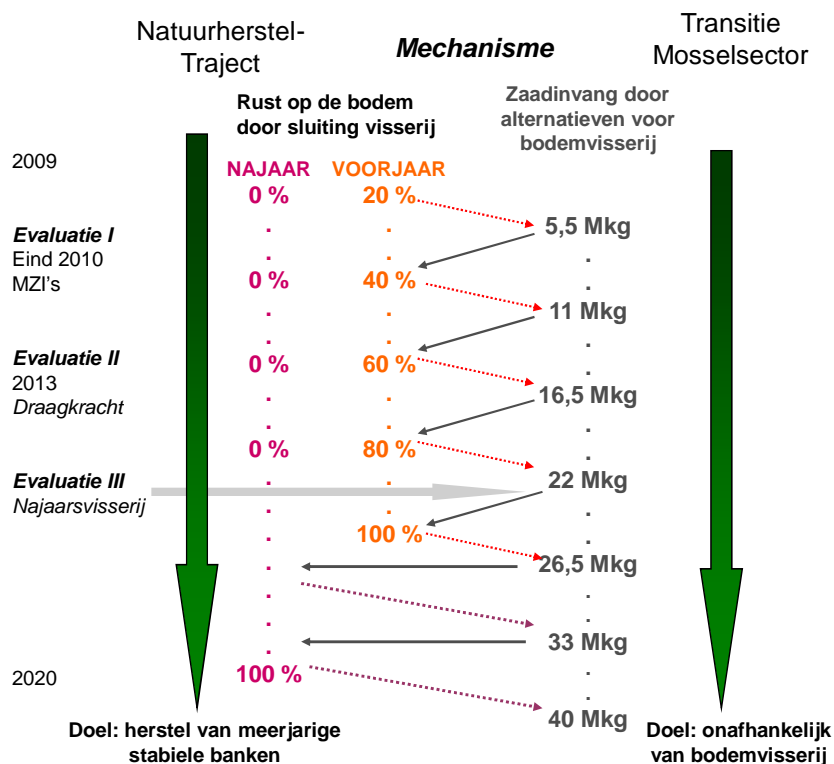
Natuurherstel-Traject

Mechanisme

Transitie Mosselsector

Rust op de bodem door sluiting visserij

Zaadinvang door alternatieven voor bodemvisserij

2009

NAJAAR
VOORJAAR

0 %
20 %
5,5 Mkg

Evaluatie I
Eind 2010
MZI's

0 %
40 %
11 Mkg

Evaluatie II
2013
Draagkracht

0 %
60 %
16,5 Mkg

0 %
80 %
22 Mkg

Evaluatie III
Najaarsvisserij

100 %
26,5 Mkg

33 Mkg

2020

100 %
40 Mkg

Doel: herstel van meerjarige stabiele banken

Doel: onafhankelijk van bodemvisserij